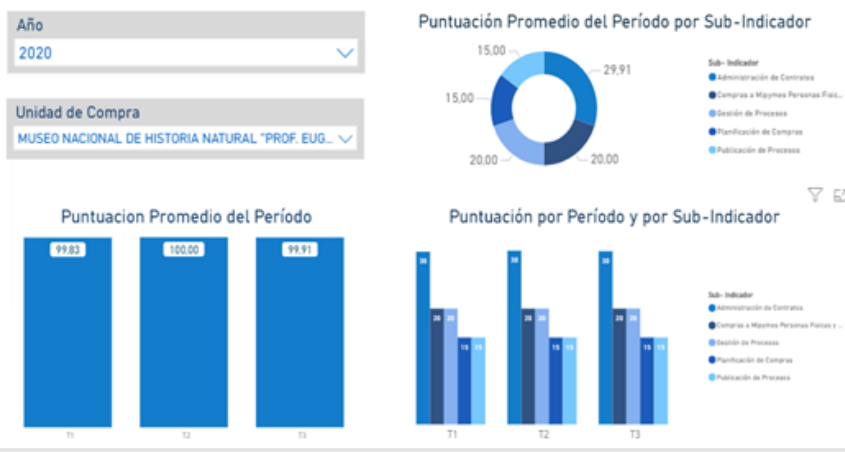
Año
2020

Unidad de Compra
MUSEO NACIONAL DE HISTORIA NATURAL "PROF. EUG...

Puntuación Promedio del Período por Sub-Indicador

15,00
29,91
15,00
20,00
20,00

Sub- Indicador
Administración de Contratos
Compras a Mipymes Personas Fisic...
Gestión de Procesos
Planificación de Compras
Publicación de Procesos

Puntuacion Promedio del Período

99,83
100,00
99,91

T1
T2
T3

Puntuación por Período y por Sub-Indicador

30
20
20
15
15
30
20
20
15
15
30
20
20
15
15

T1
T2
T3

Sub- Indicador
Administración de Contratos
Compras a Mipymes Personas Fisicas y ...
Gestión de Procesos
Planificación de Compras
Publicación de Procesos